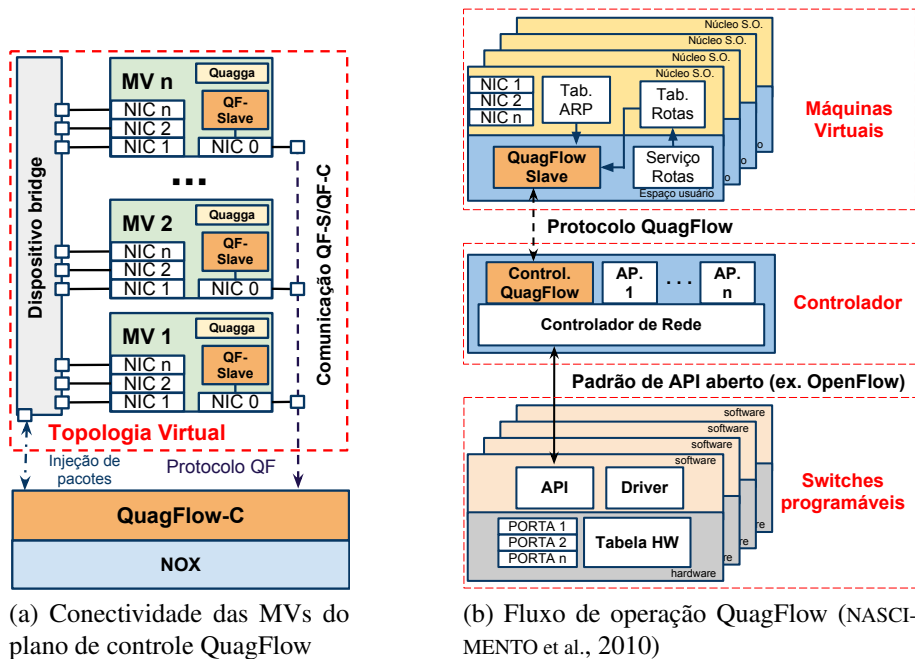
Dispositivo bridge

MV n
Quagga
NIC n
NIC 2
NIC 1
QF-Slave
NIC 0

...

MV 2
Quagga
NIC n
NIC 2
NIC 1
QF-Slave
NIC 0

MV 1
Quagga
NIC n
NIC 2
NIC 1
QF-Slave
NIC 0

Comunicação QF-S/QF-C

Topologia Virtual

Injeção de pacotes

Protocolo QF

QuagFlow-C

NOX

(a) Conectividade das MVs do plano de controle QuagFlow

Núcleo S.O.
Núcleo S.O.
Núcleo S.O.
Núcleo S.O.
NIC 1
NIC 2
NIC n
Tab. ARP
Tab. Rotas
QuagFlow Slave
Serviço Rotas
Espaço usuário

Máquinas Virtuais

Protocolo QuagFlow

Control. QuagFlow
AP. 1
. . .
AP. n
Controlador de Rede

Controlador

Padrão de API aberto (ex. OpenFlow)

software
software
software
software
API
Driver
PORTA 1
PORTA 2
PORTA n
Tabela HW
hardware

Switches programáveis

(b) Fluxo de operação QuagFlow (NASCIMENTO et al., 2010)